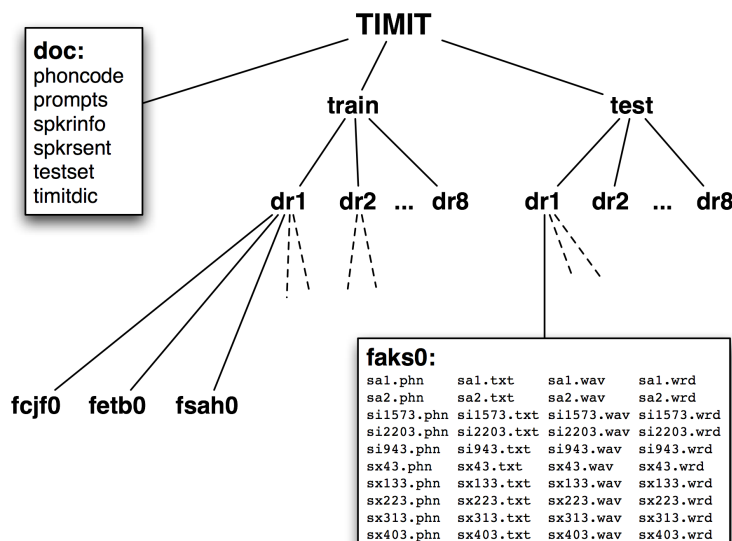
TIMIT

doc:
phoncode
prompts
spkrinfo
spkrsent
testset
timitdic

train

test

dr1 dr2 ... dr8

dr1 dr2 ... dr8

fcjf0 fetb0 fsah0

faks0:

| | | | |
|---|---|---|---|
| sa1.phn | sa1.txt | sa1.wav | sa1.wrd |
| sa2.phn | sa2.txt | sa2.wav | sa2.wrd |
| si1573.phn | si1573.txt | si1573.wav | si1573.wrd |
| si2203.phn | si2203.txt | si2203.wav | si2203.wrd |
| si943.phn | si943.txt | si943.wav | si943.wrd |
| sx43.phn | sx43.txt | sx43.wav | sx43.wrd |
| sx133.phn | sx133.txt | sx133.wav | sx133.wrd |
| sx223.phn | sx223.txt | sx223.wav | sx223.wrd |
| sx313.phn | sx313.txt | sx313.wav | sx313.wrd |
| sx403.phn | sx403.txt | sx403.wav | sx403.wrd |